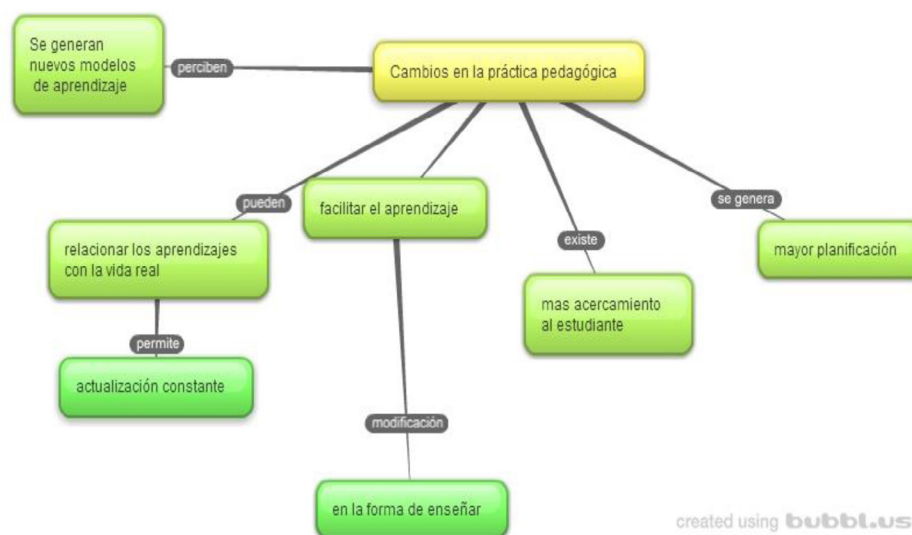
Se generan nuevos modelos de aprendizaje

perciben

Cambios en la práctica pedagógica

pueden

relacionar los aprendizajes con la vida real

permite

actualización constante

facilitar el aprendizaje

modificación

en la forma de enseñar

existe

mas acercamiento al estudiante

se genera

mayor planificación

created using bubbl.us